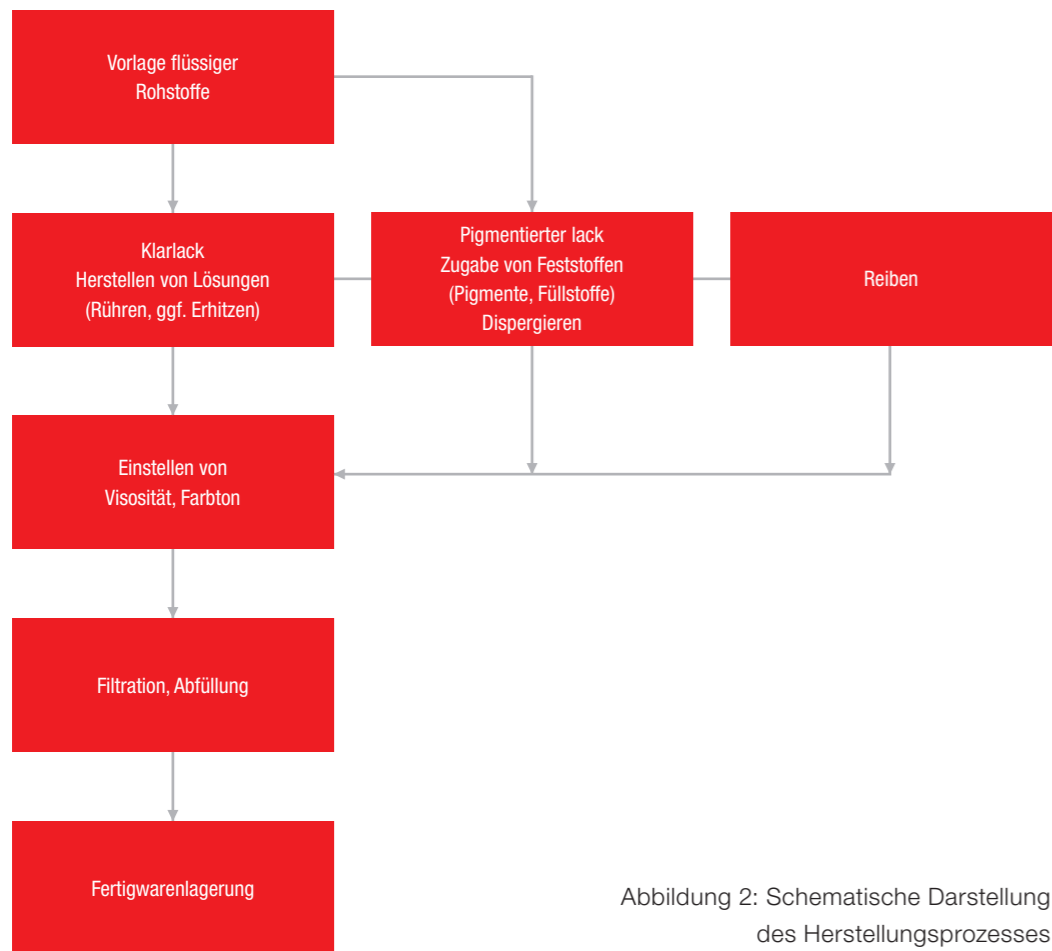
Vorlage flüssiger
Rohstoffe

Klarlack
Herstellen von Lösungen
(Rühren, ggf. Erhitzen)

Pigmentierter lack
Zugabe von Feststoffen
(Pigmente, Füllstoffe)
Dispergieren

Reiben

Einstellen von
Visosität, Farbton

Filtration, Abfüllung

Fertigwarenlagerung

Abbildung 2: Schematische Darstellung des Herstellungsprozesses